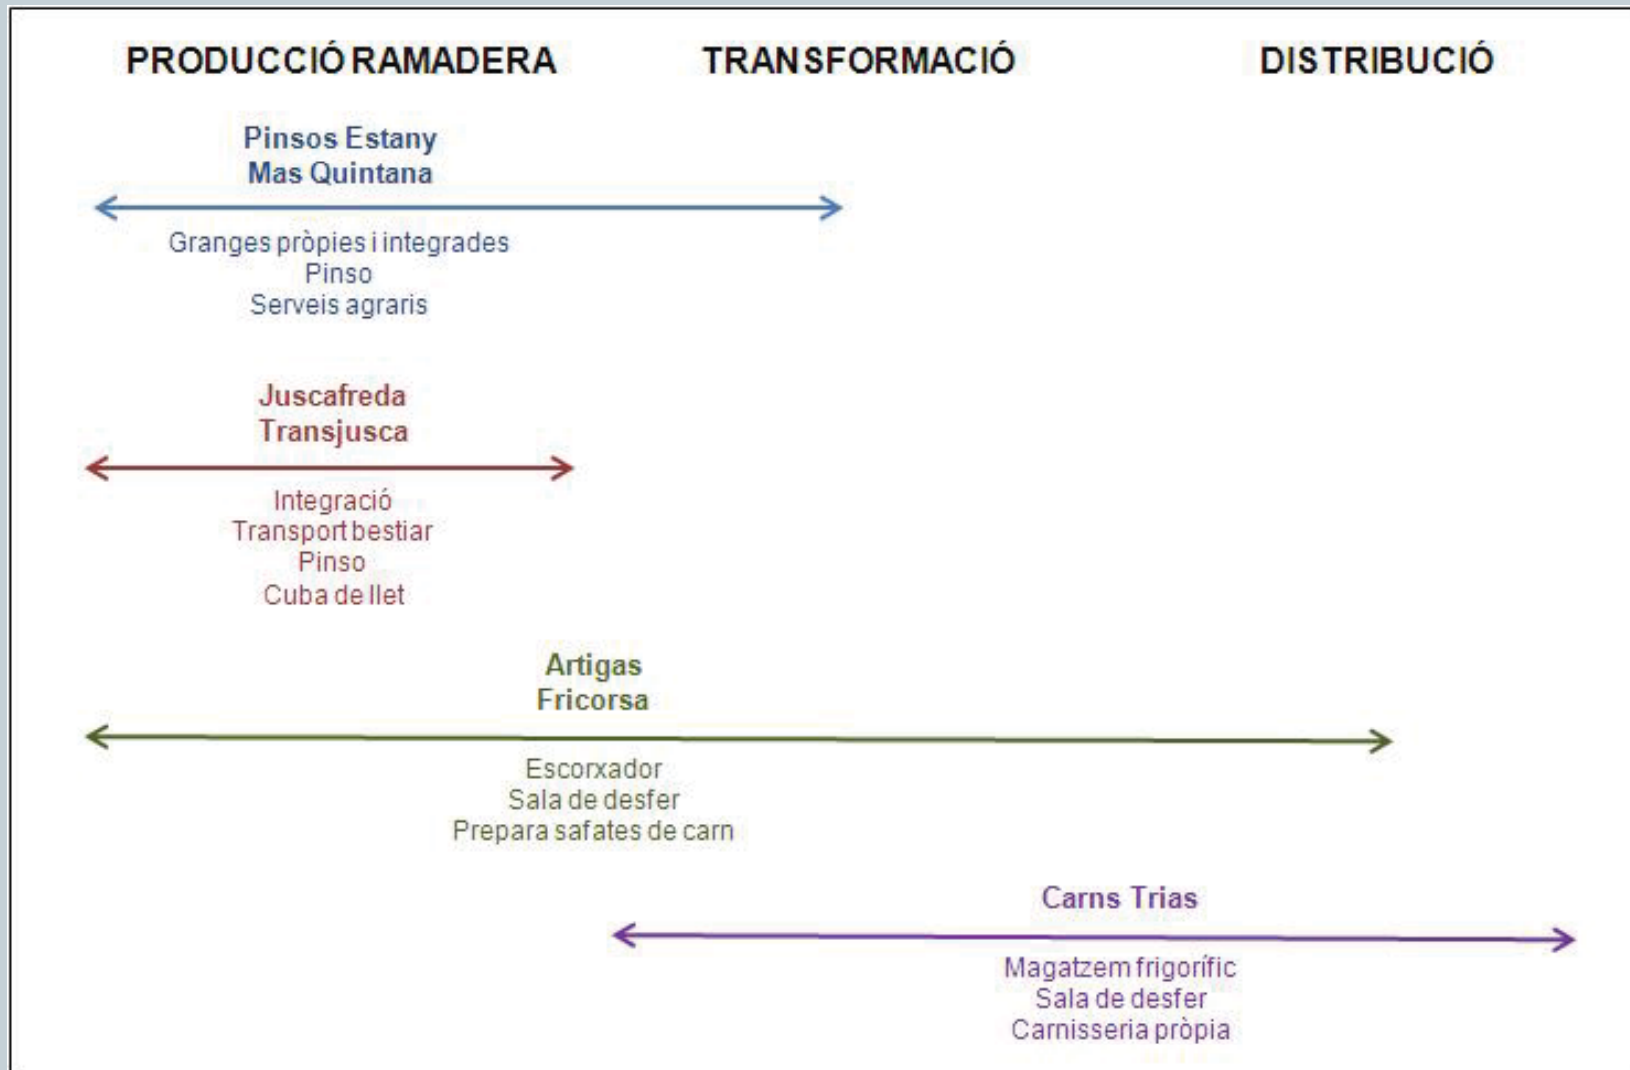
PRODUCCIÓ RAMADERA TRANSFORMACIÓ DISTRIBUCIÓ

Pinsos Estany
Mas Quintana

Granges pròpies i integrades
Pinso
Serveis agraris

Juscafreda
Transjusca

Integració
Transport bestiar
Pinso
Cuba de llet

Artigas
Fricorsa

Escorxador
Sala de desfer
Prepara safates de carn

Carns Trias

Magatzem frigorífic
Sala de desfer
Carnisseria pròpia